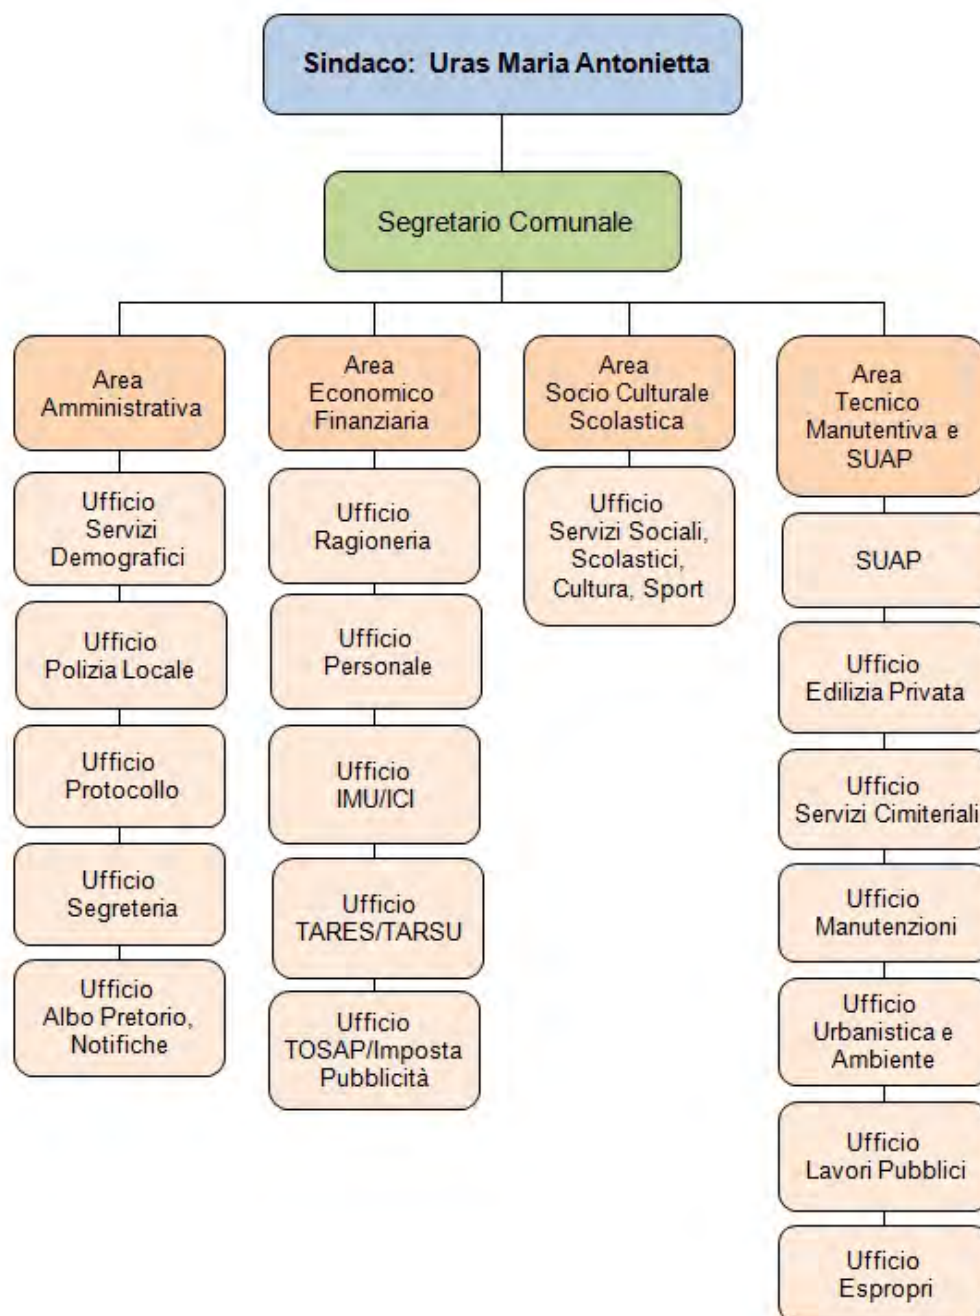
Sindaco: Uras Maria Antonietta

Segretario Comunale

Area Amministrativa

Ufficio Servizi Demografici

Ufficio Polizia Locale

Ufficio Protocollo

Ufficio Segreteria

Ufficio Albo Pretorio, Notifiche

Area Economico Finanziaria

Ufficio Ragioneria

Ufficio Personale

Ufficio IMU/ICI

Ufficio TARES/TARSU

Ufficio TOSAP/Imposta Pubblicità

Area Socio Culturale Scolastica

Ufficio Servizi Sociali, Scolastici, Cultura, Sport

Area Tecnico Manutentiva e SUAP

SUAP

Ufficio Edilizia Privata

Ufficio Servizi Cimiteriali

Ufficio Manutenzioni

Ufficio Urbanistica e Ambiente

Ufficio Lavori Pubblici

Ufficio Espropri